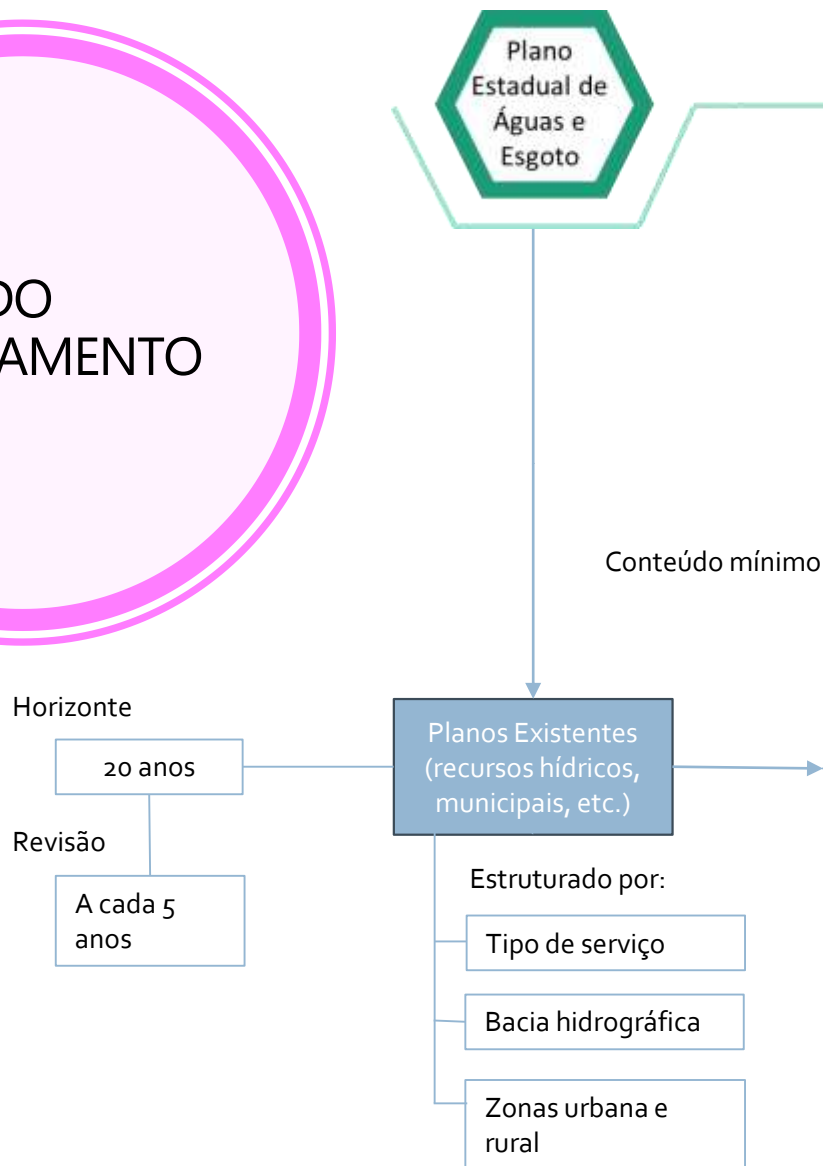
DO
AMENTO

Plano Estadual de Águas e Esgoto

Conteúdo mínimo

Horizonte

20 anos

Revisão

A cada 5 anos

Planos Existentes (recursos hídricos, municipais, etc.)

Estruturado por:

Tipo de serviço

Bacia hidrográfica

Zonas urbana e rural